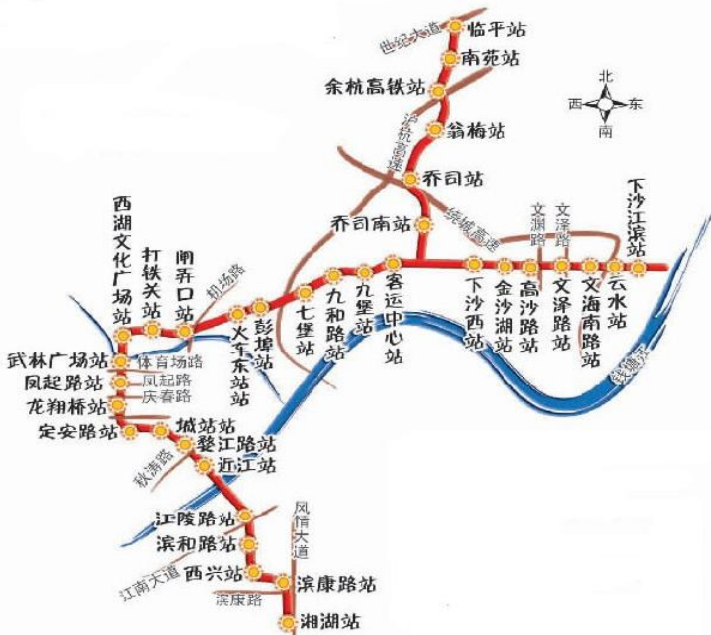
世纪大道
临平站
南苑站
余杭高铁站
北
西
东
南
沪杭高速
翁梅站
乔司站
绕城高速
乔司南站
文渊路
文泽路
下沙江滨站
西湖文化广场站
打铁关站
闸弄口站
机场路
彭埠站
火车东站站
七堡站
九和路站
九堡站
客运中心站
下沙西站
金沙湖站
高沙路站
文泽路站
文海南路站
云水站
钱塘江
武林广场站
体育场路
凤起路站
凤起路
庆春路
龙翔桥站
定安路站
城站站
婺江路站
近江站
秋涛路
江陵路站
风情大道
滨和路站
江南大道
西兴站
滨康路站
滨康路
湘湖站